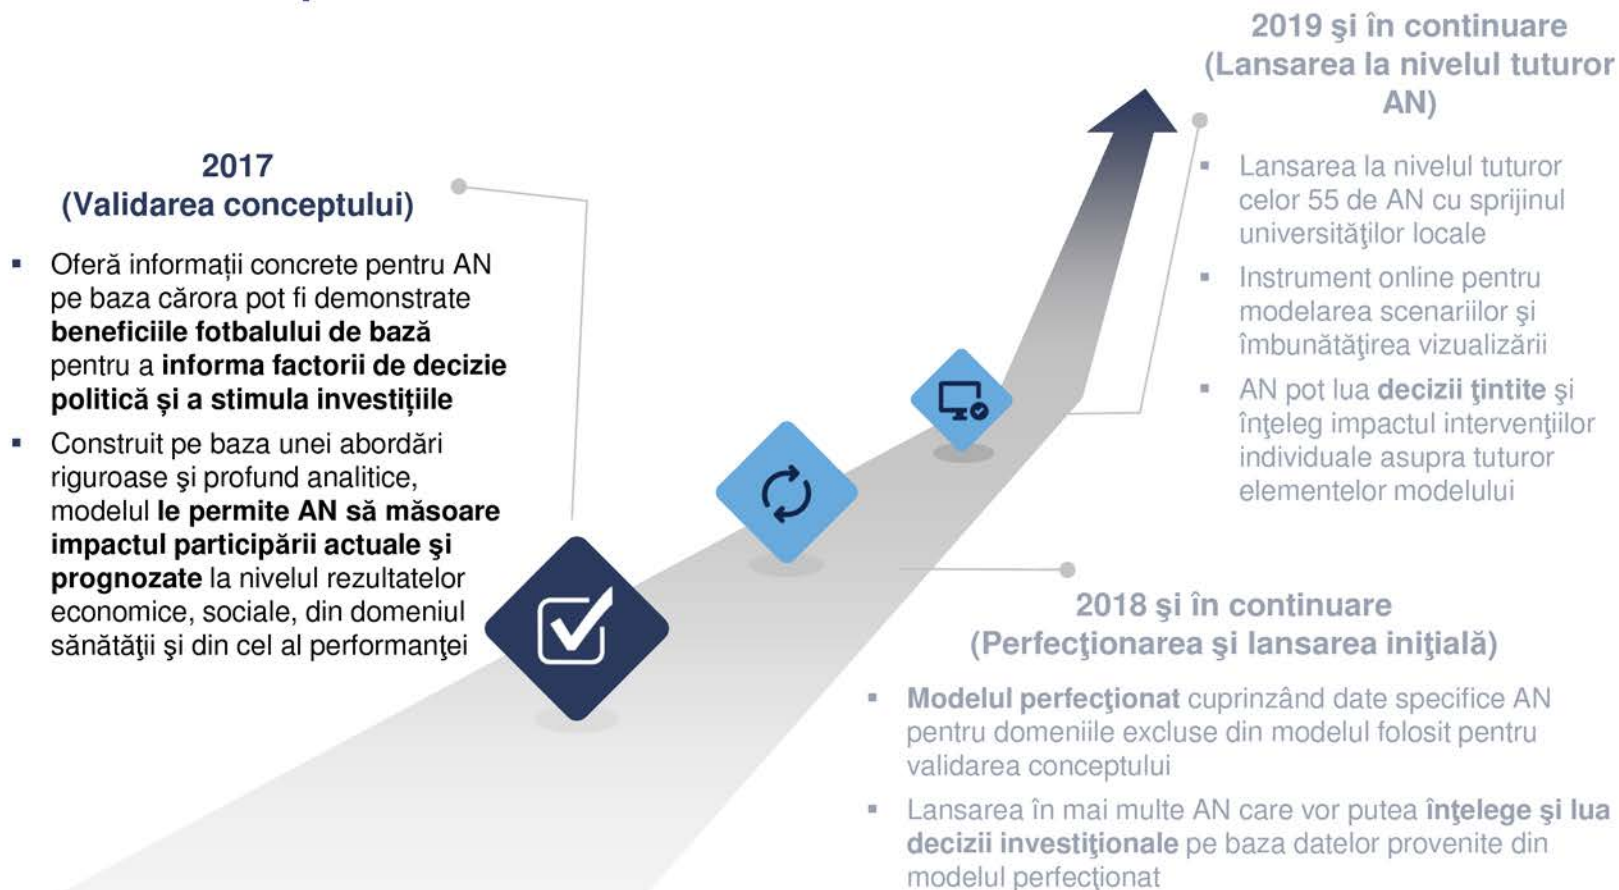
2017
(Validarea conceptului)

- Oferă informații concrete pentru AN pe baza cărora pot fi demonstrate **beneficiile fotbalului de bază** pentru a **informa factorii de decizie politică și a stimula investițiile**
- Construit pe baza unei abordări riguroase şi profund analitice, modelul **le permite AN să măsoare impactul participării actuale şi prognozate** la nivelul rezultatelor economice, sociale, din domeniul sănătăţii şi din cel al performanţei

2019 şi în continuare
(Lansarea la nivelul tuturor AN)

- Lansarea la nivelul tuturor celor 55 de AN cu sprijinul universităţilor locale
- Instrument online pentru modelarea scenariilor şi îmbunătăţirea vizualizării
- AN pot lua **decizii ţintite** şi înţeleg impactul intervenţiilor individuale asupra tuturor elementelor modelului

2018 şi în continuare
(Perfecţionarea şi lansarea iniţială)

- **Modelul perfecţionat** cuprinzând date specifice AN pentru domeniile excluse din modelul folosit pentru validarea conceptului
- Lansarea în mai multe AN care vor putea **înţelege şi lua decizii investiţionale** pe baza datelor provenite din modelul perfecţionat